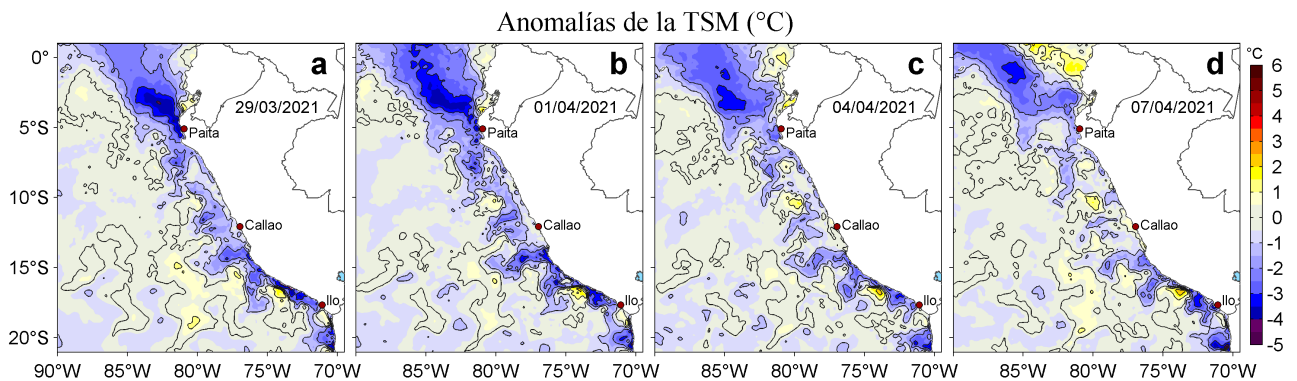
Anomalías de la TSM (°C)

a
29/03/2021
Paita
Callao
Ilo

b
01/04/2021
Paita
Callao
Ilo

c
04/04/2021
Paita
Callao
Ilo

d
07/04/2021
Paita
Callao
Ilo

0°
5°S
10°S
15°S
20°S

90°W 85°W 80°W 75°W 70°W
85°W 80°W 75°W 70°W
85°W 80°W 75°W 70°W
85°W 80°W 75°W 70°W

°C
6
5
4
3
2
1
0
-1
-2
-3
-4
-5